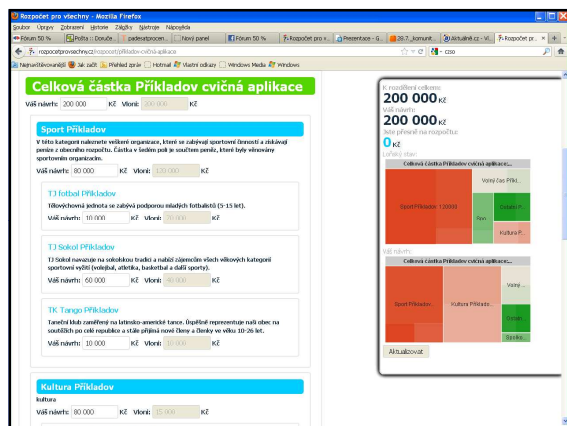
Rozpočet pro všechny - Mozilla Firefox

Soubor Úpravy Zobrazení Historie Záložky Nástroje Nápověda

Fórum 50 % | Pošta :: Doruče... | padesatprocen... | Nový panel | Fórum 50 % | Rozpočet pro v... | Prezentace - G... | 28.7. komunit... | Aktuálně.cz - Vi... | Rozpočet pro v...

rozpocetprovsechny.cz/rozpocet/priklady-cvicna-aplikace

Nejnavštěvovanější | Jak začít | Přehled zpráv | Hotmail | Vlastní odkazy | Windows Media | Windows

Celková částka Příkladov cvičná aplikace

Váš návrh: 200 000 Kč Vloni: 200 000 Kč

Sport Příkladov

V této kategorii naleznete veškeré organizace, které se zabývají sportovní činností a získávají peníze z obecního rozpočtu. Částka v šedém poli je součtem peněz, které byly věnovány sportovním organizacím.

Váš návrh: 80 000 Kč Vloni: 120 000 Kč

TJ fotbal Příkladov

Tělovýchovná jednota se zabývá podporou mladých fotbalistů (5-15 let).

Váš návrh: 10 000 Kč Vloni: 20 000 Kč

TJ Sokol Příkladov

TJ Sokol navazuje na sokolskou tradici a nabízí zájemcům široké spektrum sportovní vyžití (volejbal, atletika, kategorie basketbal a další sporty).

Váš návrh: 60 000 Kč Vloni: 40 000 Kč

TK Tango Příkladov

Taneční klub zaměřený na latinsko-americké tance. Úspěšně reprezentuje naši obec na soutěžích po celé republice a stále přijímá nové členy a členky ve věku 10-26 let.

Váš návrh: 10 000 Kč Vloni: 10 000 Kč

Kultura Příkladov

kultura

Váš návrh: 80 000 Kč Vloni: 15 000 Kč

K rozdělení celkem:
200 000 Kč
Váš návrh:
200 000 Kč
Ještě přesně na rozpočtu:
0 Kč
Loňský stav:

Celková částka Příkladov cvičná aplikace
Sport Příkladov 130000
Volný čas Příkl...
Spo...
Ostatní P...
Kultura P...

Váš stav:

Celková částka Příkladov cvičná aplikace
Sport Příkladov...
Kultura Příkladov...
Volný ...
Ostatní ...
Sportko...

Aktualizovat